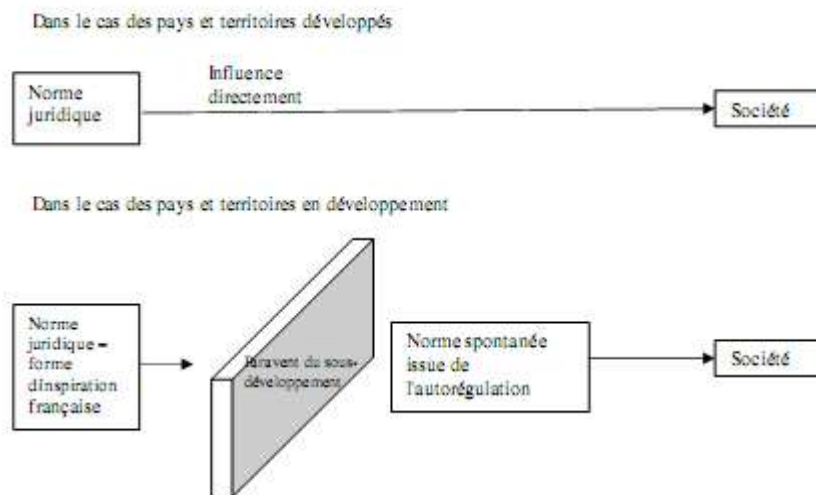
Dans le cas des pays et territoires développés

Norme juridique

Influence directement

Société

Dans le cas des pays et territoires en développement

Norme juridique = forme dinspiration française

Paravent du sous-développement

Norme spontanée issue de l'autorégulation

Société